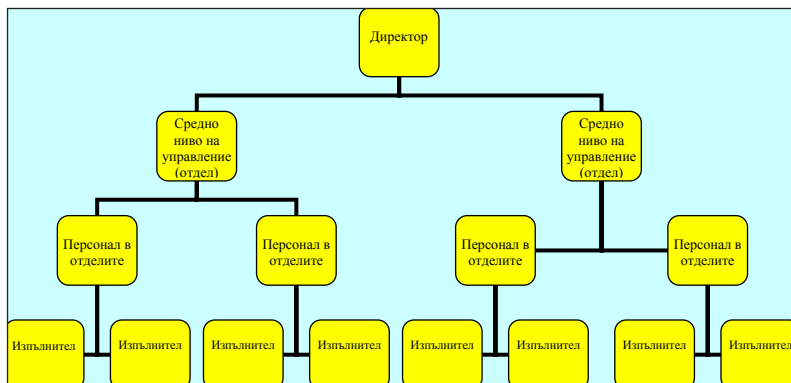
Директор

Средно ниво на управление (отдел)

Средно ниво на управление (отдел)

Персонал в отделите

Персонал в отделите

Персонал в отделите

Персонал в отделите

Изпълнител

Изпълнител

Изпълнител

Изпълнител

Изпълнител

Изпълнител

Изпълнител

Изпълнител